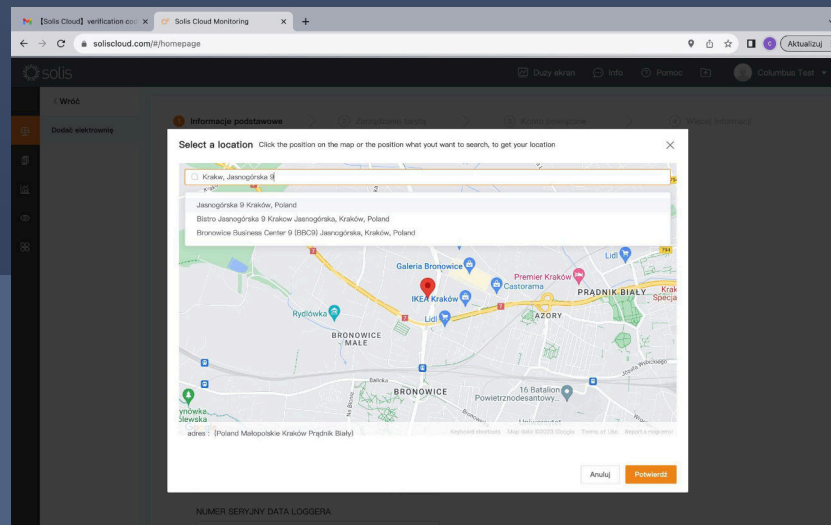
【Solis Cloud】verification co ×
Solis Cloud Monitoring ×
+
soliscloud.com/#/homepage
Aktualizuj
solis
Duży ekran
Info
Pomoc
Columbus Test
< Wróć
Dodać elektrownię
1 Informacje podstawowe
Select a location Click the position on the map or the position what yout want to search, to get your location
Krakw, Jasnogórska 9
Jasnogórska 9 Kraków, Poland
Bistro Jasnogórska 9 Krakow Jasnogórska, Kraków, Poland
Bronowice Business Center 9 (BBC9) Jasnogórska, Kraków, Poland
Galeria Bronowice
Premier Kraków
Castorama
Lidl
PRĄDNIK BIAŁY
Krak Specja
IKEA Kraków
Rydlówka
Lidl
AZORY
BRONOWICE MAŁE
BRONOWICE
16 Batalion Powietrznodesantowy...
Balicka
ynówka Lasowa
adres : [Poland Małopolskie Kraków Prądnik Biały]
Keyboard shortcuts Map data ©2023 Google Terms of Use Report a map error
Anuluj
Potwierdź
NUMER SERYJNY DATA LOGGERA